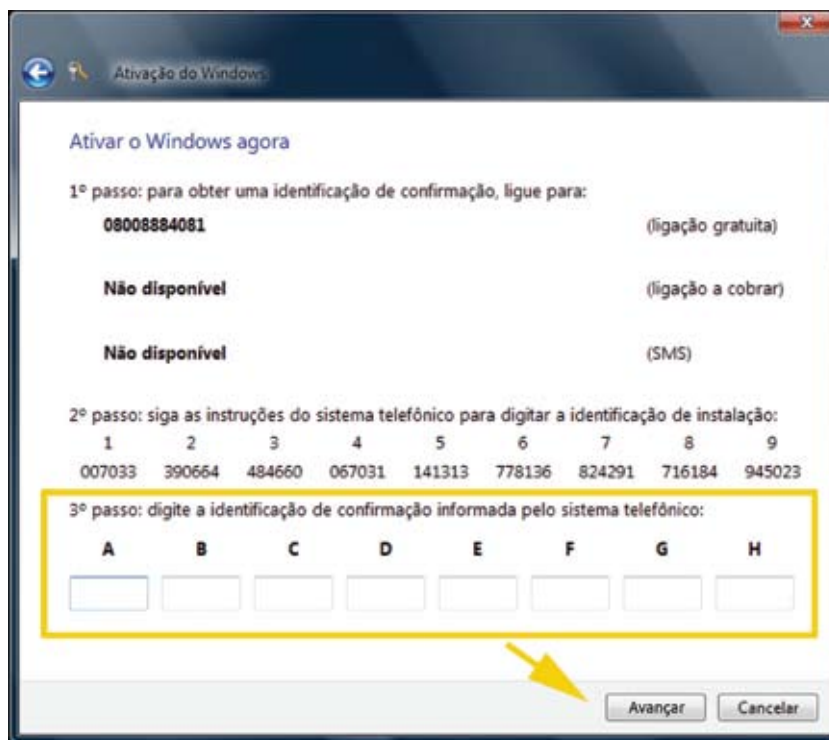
Ativação do Windows

Ativar o Windows agora

1º passo: para obter uma identificação de confirmação, ligue para:

08008884081 (ligação gratuita)

Não disponível (ligação a cobrar)

Não disponível (SMS)

2º passo: siga as instruções do sistema telefônico para digitar a identificação de instalação:

| 1 | 2 | 3 | 4 | 5 | 6 | 7 | 8 | 9 |
|---|---|---|---|---|---|---|---|---|
| 007033 | 390664 | 484660 | 067031 | 141313 | 778136 | 824291 | 716184 | 945023 |

3º passo: digite a identificação de confirmação informada pelo sistema telefônico:

A B C D E F G H

Avançar Cancelar